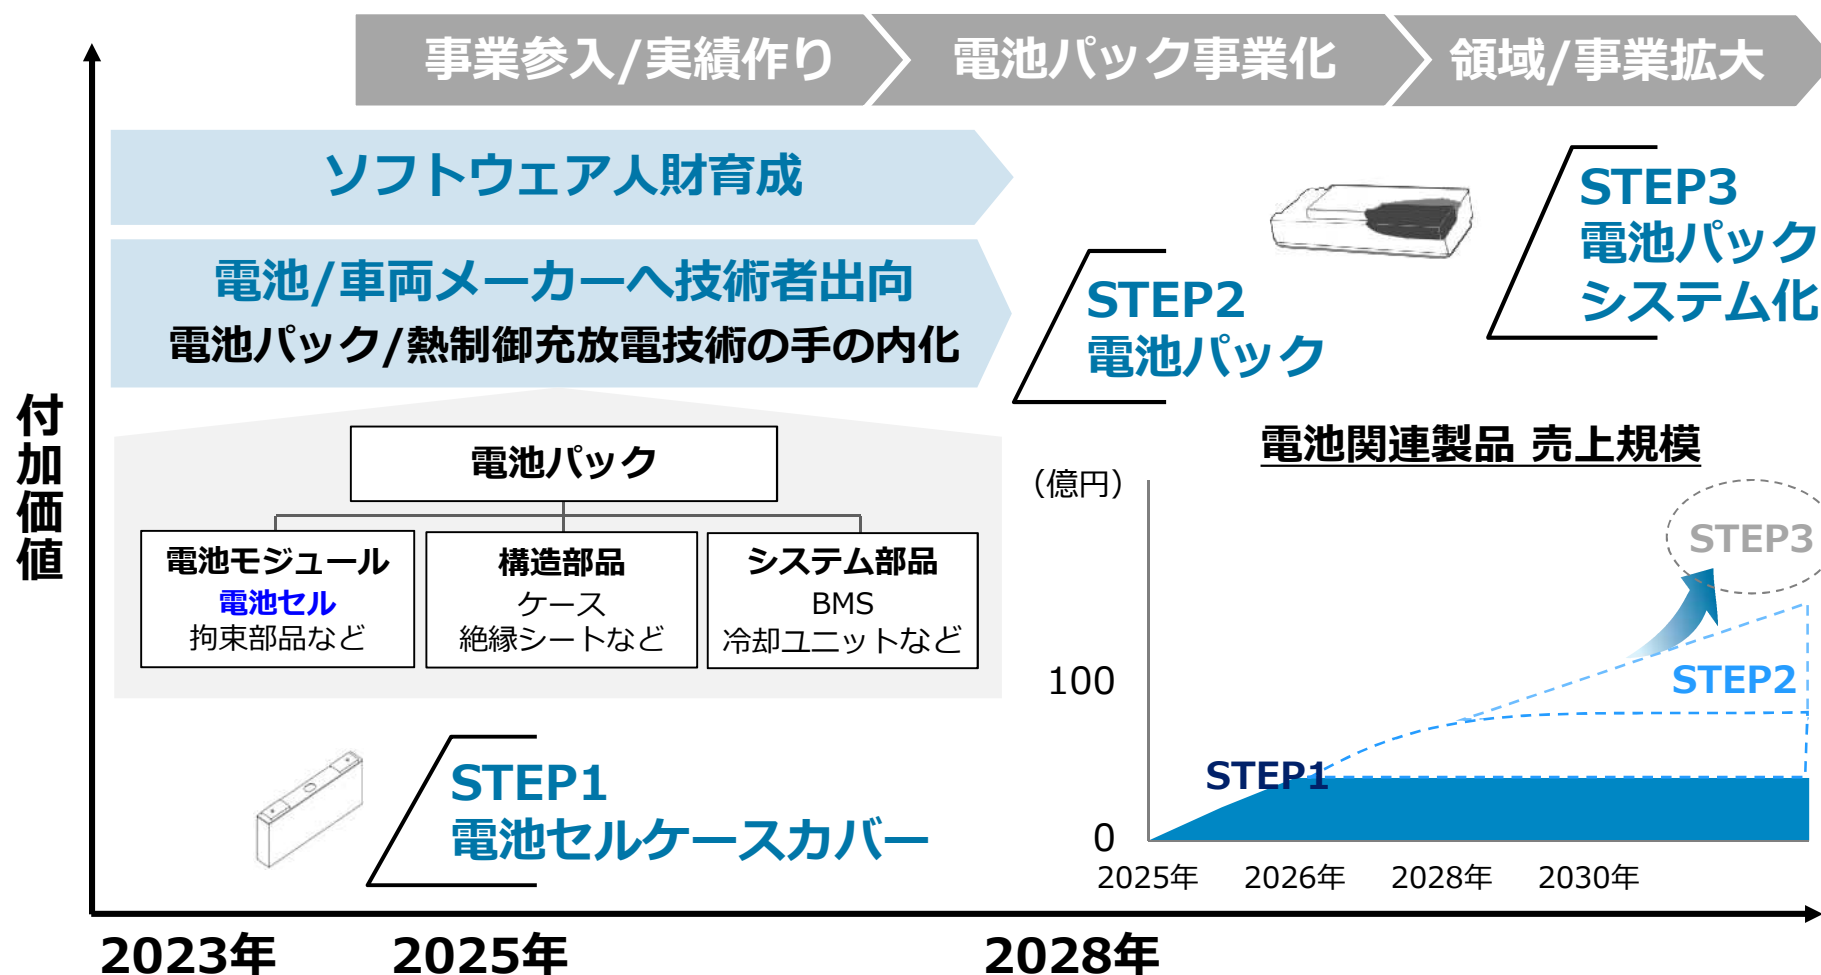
事業参入/実績作り
電池パック事業化
領域/事業拡大

ソフトウェア人財育成

電池/車両メーカーへ技術者出向
電池パック/熱制御充放電技術の手の内化

付加価値

電池パック

| 電池モジュール | 構造部品 | システム部品 |
|---|---|---|
| 電池セル<br>拘束部品など | ケース<br>絶縁シートなど | BMS<br>冷却ユニットなど |

STEP1
電池セルケースカバー

STEP2
電池パック

STEP3
電池パック
システム化

電池関連製品 売上規模

(億円)
100
0
STEP1
STEP2
STEP3
2025年
2026年
2028年
2030年

2023年
2025年
2028年